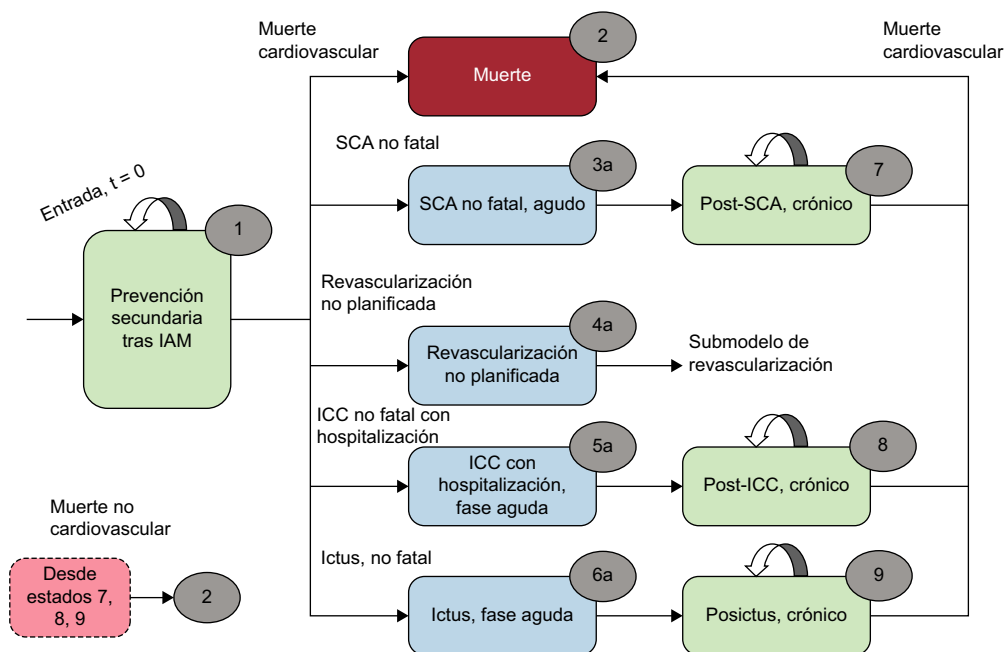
Muerte cardiovascular

2

Muerte

Muerte cardiovascular

SCA no fatal

3a

SCA no fatal, agudo

7

Post-SCA, crónico

Entrada, t = 0

1

Prevención secundaria tras IAM

Revascularización no planificada

4a

Revascularización no planificada

Submodelo de revascularización

ICC no fatal con hospitalización

5a

ICC con hospitalización, fase aguda

8

Post-ICC, crónico

Muerte no cardiovascular

Desde estados 7, 8, 9

2

Ictus, no fatal

6a

Ictus, fase aguda

9

Posictus, crónico